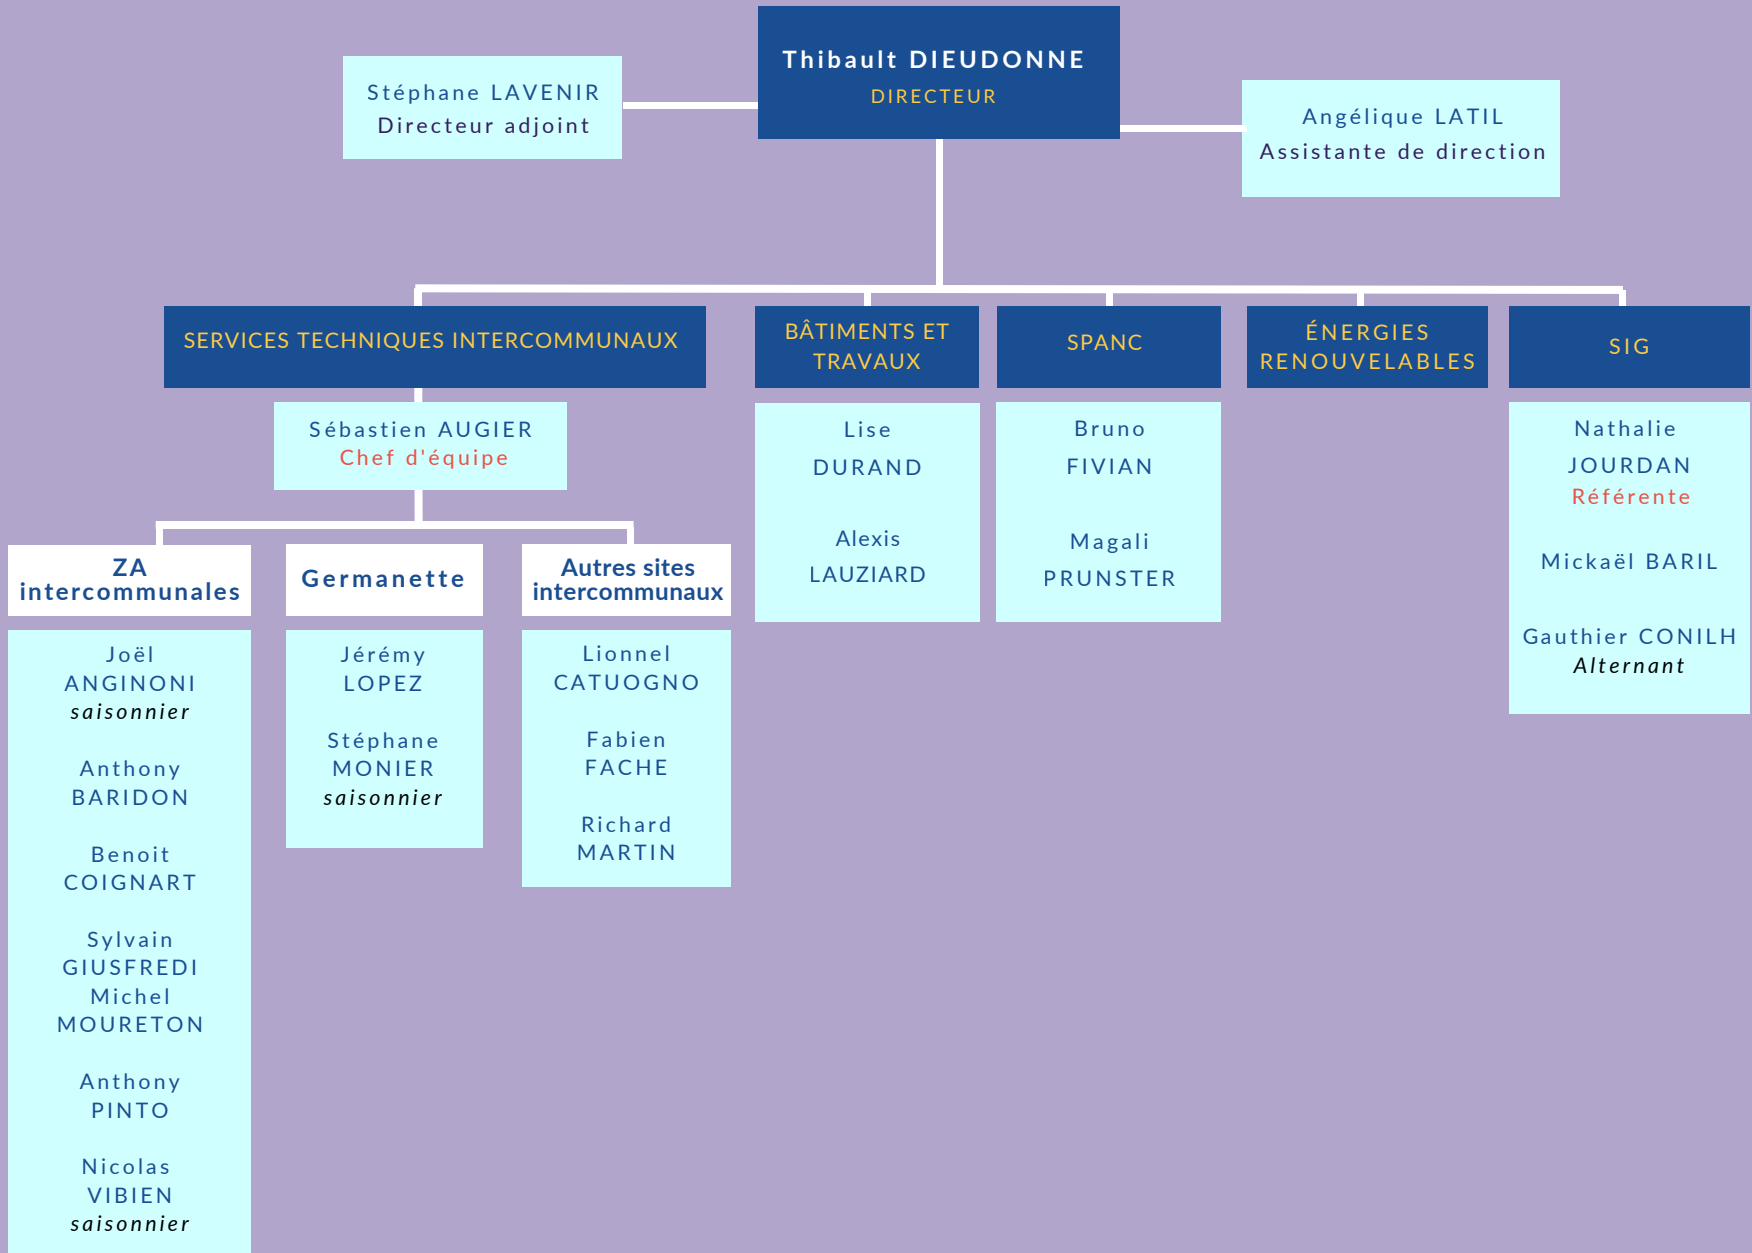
Thibault DIEUDONNE
DIRECTEUR

Stéphane LAVENIR
Directeur adjoint

Angélique LATIL
Assistante de direction

SERVICES TECHNIQUES INTERCOMMUNAUX

Sébastien AUGIER
Chef d'équipe

ZA intercommunales

Joël ANGINONI
saisonnier

Anthony BARIDON

Benoit COIGNART

Sylvain GIUSFREDI
Michel MOURETON

Anthony PINTO

Nicolas VIBIEN
saisonnier

Germanette

Jérémy LOPEZ

Stéphane MONIER
saisonnier

Autres sites intercommunaux

Lionnel CATUOGNO

Fabien FACHE

Richard MARTIN

BÂTIMENTS ET TRAVAUX

Lise DURAND

Alexis LAUZIARD

SPANC

Bruno FIVIAN

Magali PRUNSTER

ÉNERGIES RENOUVELABLES

SIG

Nathalie JOURDAN
Référente

Mickaël BARIL

Gauthier CONILH
Alternant